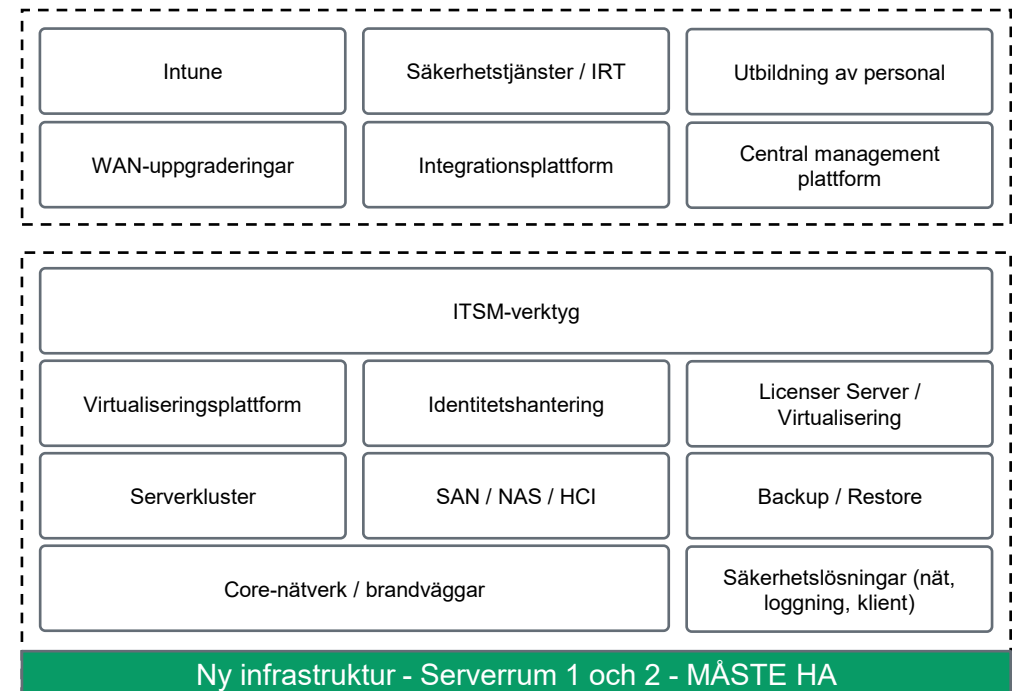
Intune

Säkerhetstjänster / IRT

Utbildning av personal

WAN-uppgraderingar

Integrationsplattform

Central management plattform

ITSM-verktyg

Virtualiseringsplattform

Identitetshantering

Licenser Server / Virtualisering

Serverkluster

SAN / NAS / HCI

Backup / Restore

Core-nätverk / brandväggar

Säkerhetslösningar (nät, loggning, klient)

Ny infrastruktur - Serverrum 1 och 2 - MÅSTE HA